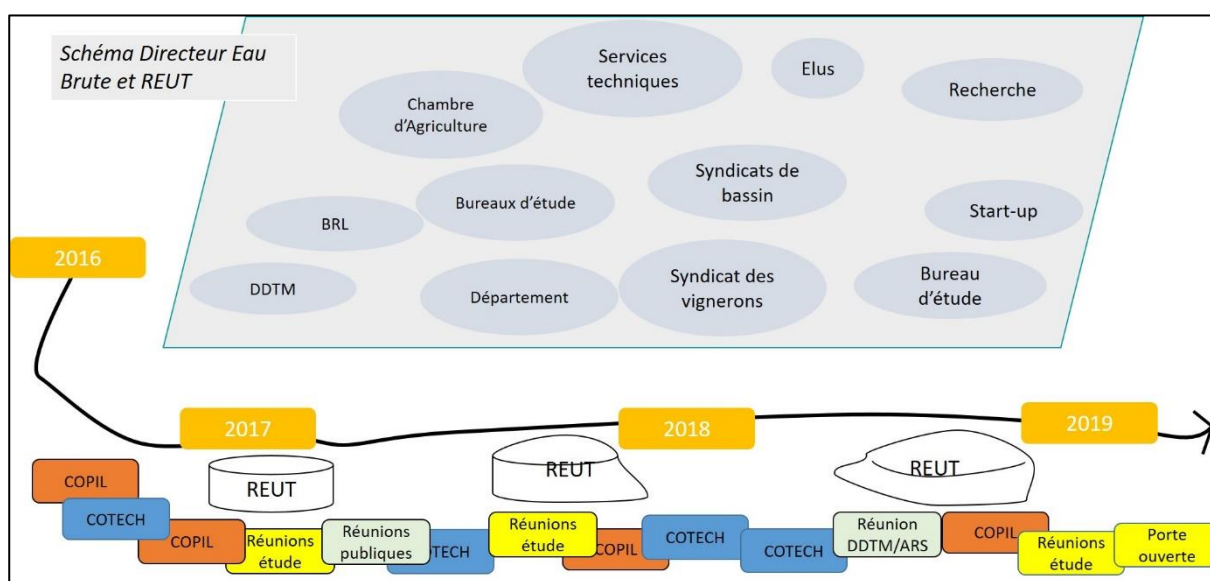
Schéma Directeur Eau Brute et REUT

Services techniques

Elus

Chambre d'Agriculture

Recherche

Syndicats de bassin

Bureaux d'étude

BRL

Start-up

2016

DDTM

Département

Syndicat des vignerons

Bureau d'étude

2017

2018

2019

REUT

REUT

REUT

COPIL

COTECH

COPIL

Réunions étude

Réunions publiques

COTECH

Réunions étude

COPIL

COTECH

COTECH

Réunion DDTM/ARS

COPIL

Réunions étude

Porte ouverte